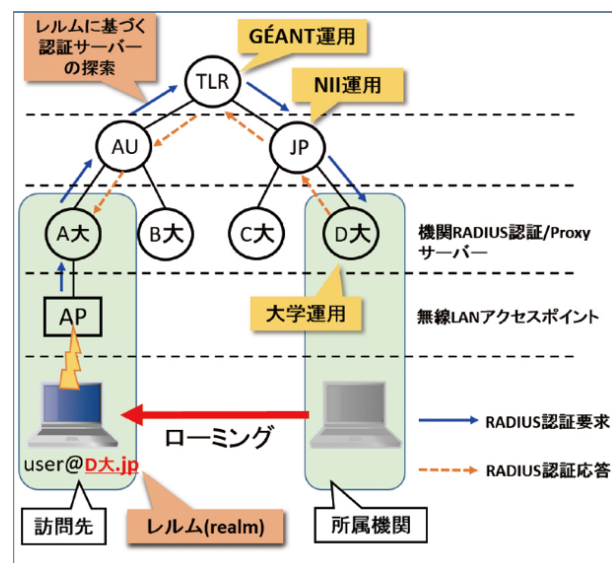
レルムに基づく認証サーバーの探索

GÉANT運用

TLR

NII運用

AU

JP

A大

B大

C大

D大

機関RADIUS認証/Proxyサーバー

AP

大学運用

無線LANアクセスポイント

ローミング

RADIUS認証要求

user@D大.jp

RADIUS認証応答

訪問先

レルム(realm)

所属機関